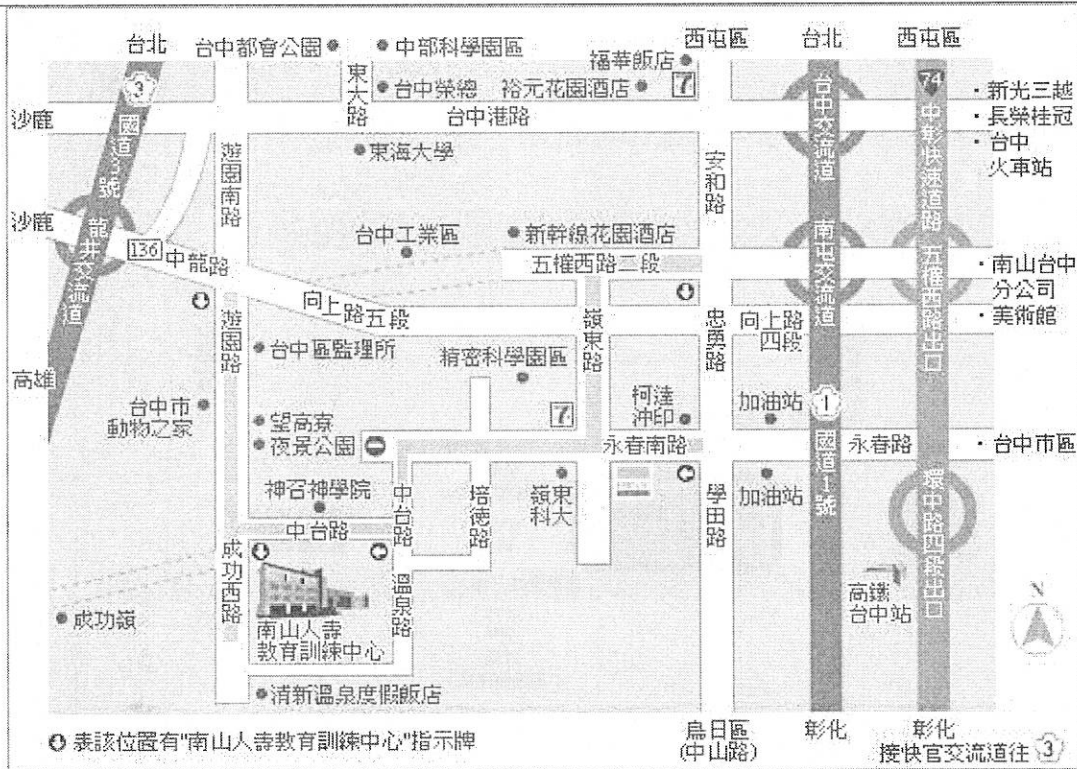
台北
台中都會公園
中部科學園區
福華飯店
西屯區
台北
西屯區
3
國道3號
東大路
台中榮總
裕元花園酒店
7
74
新光三越
長榮桂冠
台中火車站
沙鹿
台中港路
東海大學
遊園南路
安和路
台中交流道
中彰快速道路
沙鹿
龍井交流道
台中工業區
新幹線花園酒店
136
中龍路
五權西路二段
南屯交流道
五權西路出口
南山台中分公司
美術館
向上路五段
嶺東路
忠勇路
向上路四段
遊園路
台中區監理所
精密科學園區
高雄
台中市動物之家
7
柯達沖印
加油站
1
望高寮
夜景公園
永春南路
國道1號
永春路
台中市區
神召神學院
中台路
培德路
嶺東科大
學田路
加油站
環中路四段出口
中台路
成功西路
溫泉路
南山人壽教育訓練中心
高鐵台中站
N
成功嶺
清新溫泉度假飯店
表該位置有"南山人壽教育訓練中心"指示牌
烏日區(中山路)
彰化
彰化
接快官交流道往 3